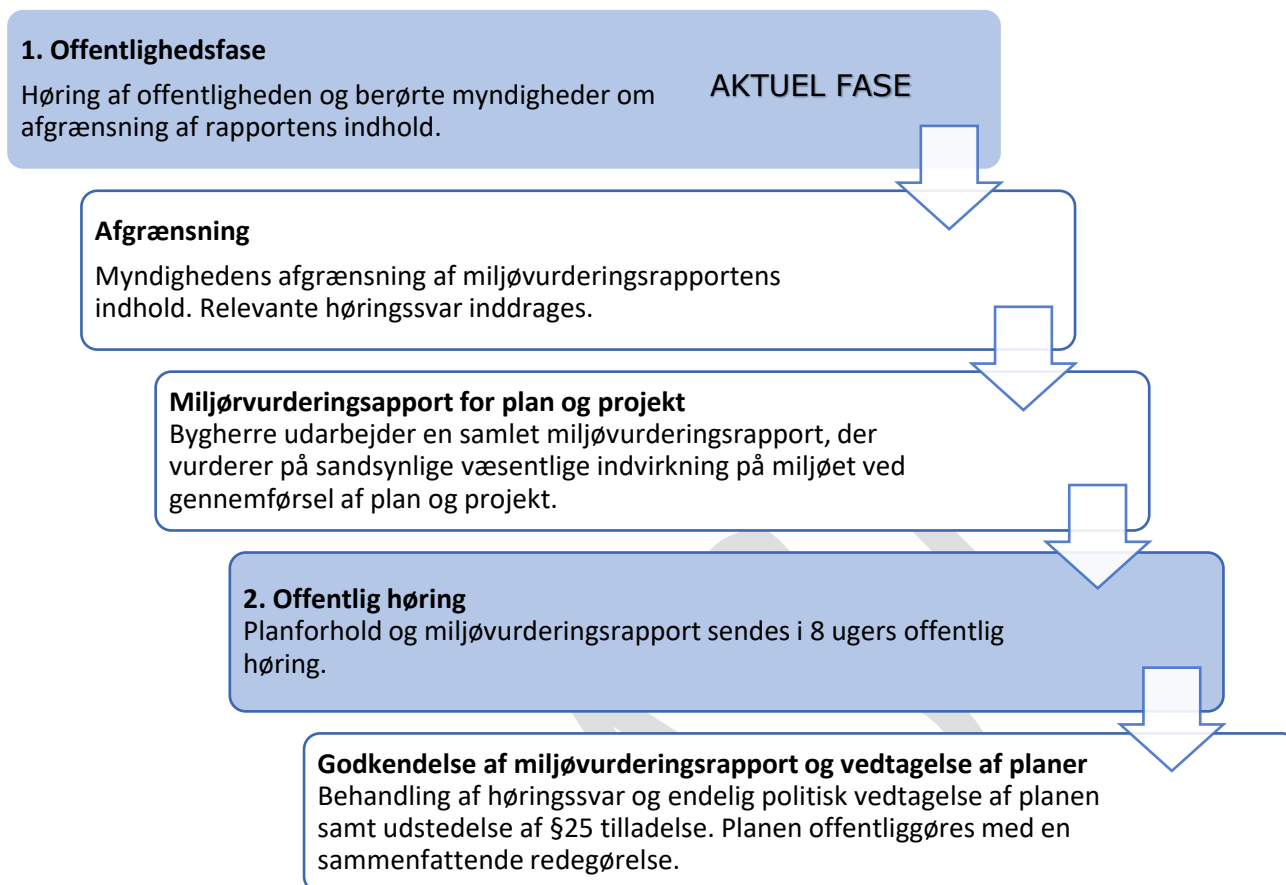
1. Offentlighedsfase

Høring af offentligheden og berørte myndigheder om afgrænsning af rapportens indhold.

AKTUEL FASE

Afgrænsning

Myndighedens afgrænsning af miljøvurderingsrapportens indhold. Relevante høringssvar inddrages.

Miljørvurderingsapport for plan og projekt

Bygherre udarbejder en samlet miljøvurderingsrapport, der vurderer på sandsynlige væsentlige indvirkning på miljøet ved gennemførsel af plan og projekt.

2. Offentlig høring

Planforhold og miljøvurderingsrapport sendes i 8 ugers offentlig høring.

Godkendelse af miljøvurderingsrapport og vedtagelse af planer

Behandling af høringssvar og endelig politisk vedtagelse af planen samt udstedelse af §25 tilladelse. Planen offentliggøres med en sammenfattende redegørelse.